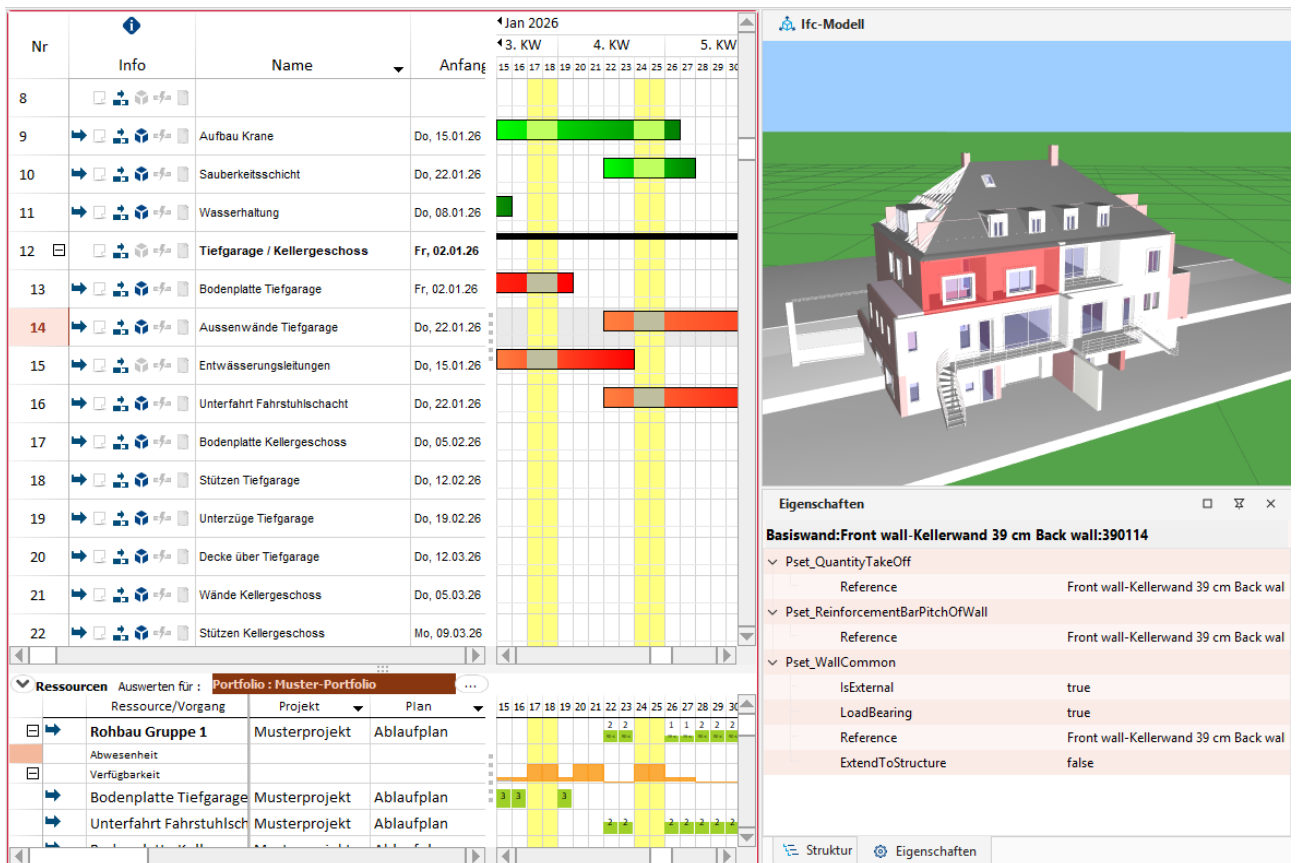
| Nr | Info | Name | Anfang |
|---|---|---|---|
| 8 | | | |
| 9 | | Aufbau Krane | Do, 15.01.26 |
| 10 | | Sauberkeitsschicht | Do, 22.01.26 |
| 11 | | Wasserhaltung | Do, 08.01.26 |
| 12 | | Tiefgarage / Kellergeschoss | Fr, 02.01.26 |
| 13 | | Bodenplatte Tiefgarage | Fr, 02.01.26 |
| 14 | | Aussenwände Tiefgarage | Do, 22.01.26 |
| 15 | | Entwässerungsleitungen | Do, 15.01.26 |
| 16 | | Unterfahrt Fahrstuhlschacht | Do, 22.01.26 |
| 17 | | Bodenplatte Kellergeschoss | Do, 05.02.26 |
| 18 | | Stützen Tiefgarage | Do, 12.02.26 |
| 19 | | Unterzüge Tiefgarage | Do, 19.02.26 |
| 20 | | Decke über Tiefgarage | Do, 12.03.26 |
| 21 | | Wände Kellergeschoss | Do, 05.03.26 |
| 22 | | Stützen Kellergeschoss | Mo, 09.03.26 |

Jan 2026
3. KW 4. KW 5. KW
15 16 17 18 19 20 21 22 23 24 25 26 27 28 29 30

Ressourcen Auswerten für : Portfolio : Muster-Portfolio ...

| Ressource/Vorgang | Projekt | Plan |
|---|---|---|
| Rohbau Gruppe 1 | Musterprojekt | Ablaufplan |
| Abwesenheit | | |
| Verfügbarkeit | | |
| Bodenplatte Tiefgarage | Musterprojekt | Ablaufplan |
| Unterfahrt Fahrstuhlsch | Musterprojekt | Ablaufplan |

15 16 17 18 19 20 21 22 23 24 25 26 27 28 29 30
2 2 1 1 2 2 2
3 3 3
2 2 2 2 2 2 2

Ifc-Modell

Eigenschaften

Basiswand:Front wall-Kellerwand 39 cm Back wall:390114

| | |
|---|---|
| Pset_QuantityTakeOff | |
| Reference | Front wall-Kellerwand 39 cm Back wal |
| Pset_ReinforcementBarPitchOfWall | |
| Reference | Front wall-Kellerwand 39 cm Back wal |
| Pset_WallCommon | |
| IsExternal | true |
| LoadBearing | true |
| Reference | Front wall-Kellerwand 39 cm Back wal |
| ExtendToStructure | false |

Struktur Eigenschaften